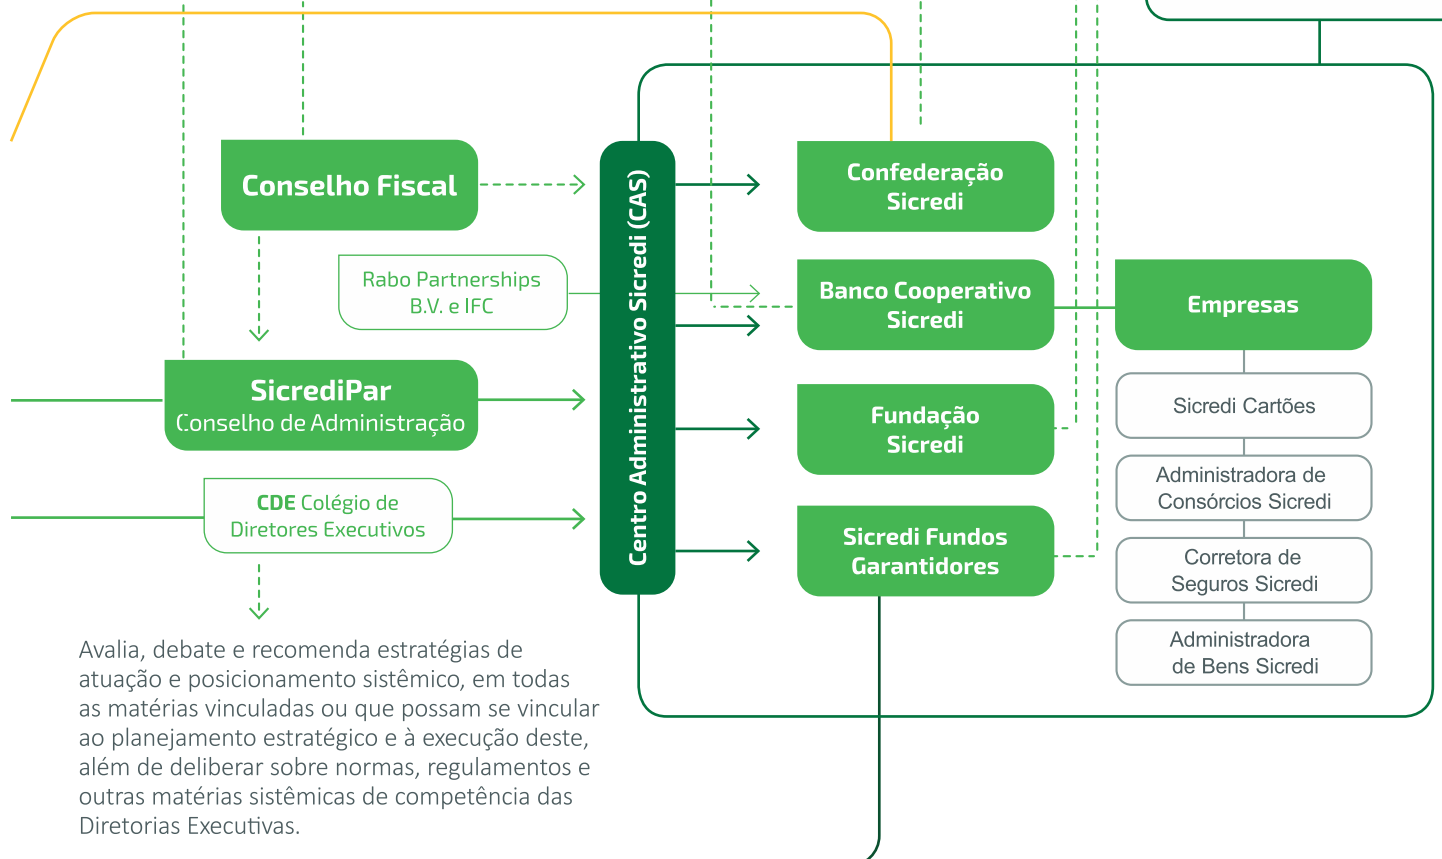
Conselho Fiscal

Rabo Partnerships B.V. e IFC

SicrediPar
Conselho de Administração

CDE Colégio de Diretores Executivos

Avalia, debate e recomenda estratégias de atuação e posicionamento sistêmico, em todas as matérias vinculadas ou que possam se vincular ao planejamento estratégico e à execução deste, além de deliberar sobre normas, regulamentos e outras matérias sistêmicas de competência das Diretorias Executivas.

Centro Administrativo Sicredi (CAS)

Confederação Sicredi

Banco Cooperativo Sicredi

Fundação Sicredi

Sicredi Fundos Garantidores

Empresas

Sicredi Cartões

Administradora de Consórcios Sicredi

Corretora de Seguros Sicredi

Administradora de Bens Sicredi